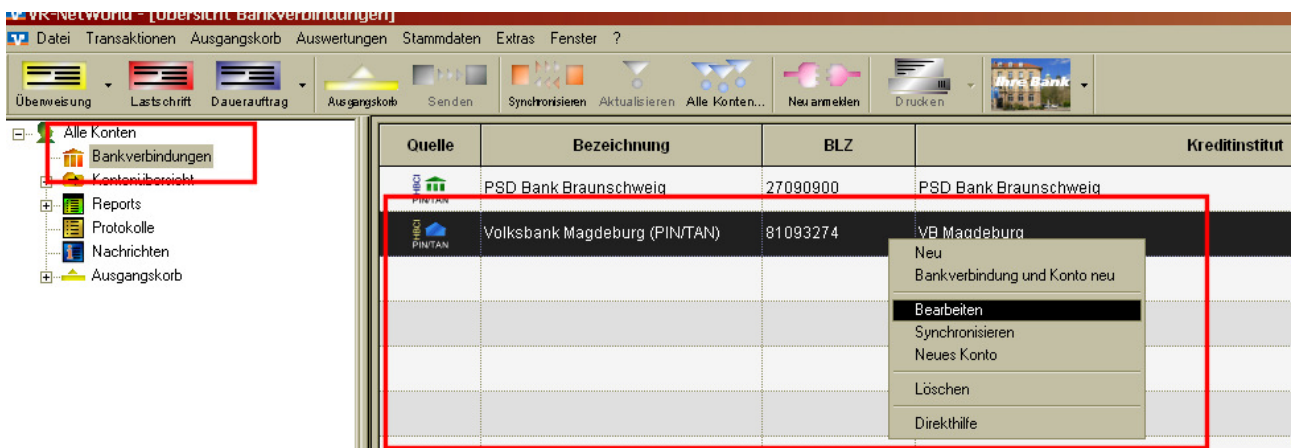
VR-NetWorld - [Übersicht Bankverbindungen]
Datei Transaktionen Ausgangskorb Auswertungen Stammdaten Extras Fenster ?

Überweisung Lastschrift Dauerauftrag Ausgangskorb Senden Synchronisieren Aktualisieren Alle Konten... Neu anmelden Drucken Ihre Bank

Alle Konten
Bankverbindungen
Kontenübersicht
Reports
Protokolle
Nachrichten
Ausgangskorb

| Quelle | Bezeichnung | BLZ | Kreditinstitut |
|---|---|---|---|
| HBCI PIN/TAN | PSD Bank Braunschweig | 27090900 | PSD Bank Braunschweig |
| HBCI PIN/TAN | Volksbank Magdeburg (PIN/TAN) | 81093274 | VB Magdeburg |

Neu
Bankverbindung und Konto neu
Bearbeiten
Synchronisieren
Neues Konto
Löschen
Direkthilfe